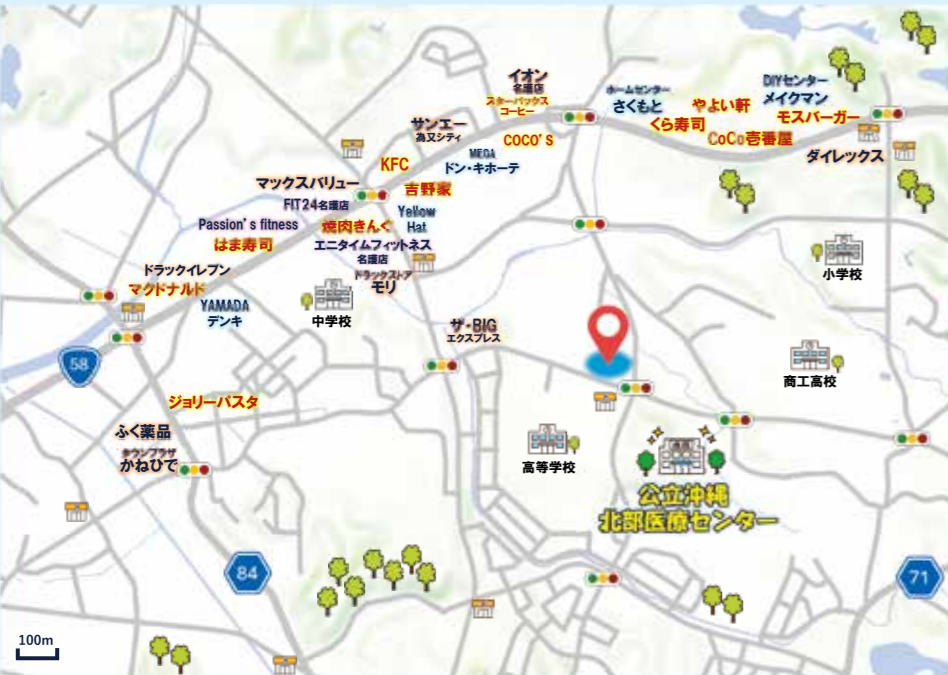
イオン
名護店
スターバックスコーヒー
COCO'S
ホームセンター
さくもと
くら寿司
やよい軒
CoCo壱番屋
DIYセンター
メイクマン
モスバーガー
ダイレックス
サンエー
為又シティ
MEGA
ドン・キホーテ
KFC
吉野家
マックスバリュー
FIT24名護店
Passion's fitness
はま寿司
焼肉きんぐ
Yellow Hat
エニタイムフィットネス
名護店
ドラッグストア
モリ
ドラッグイレブン
マクドナルド
YAMADA
デンキ
中学校
小学校
ザ・BIG
エクスプレス
58
商工高校
ジョリーパスタ
ふく薬品
タウンプラザ
かねひで
高等学校
公立沖縄
北部医療センター
84
71
100m